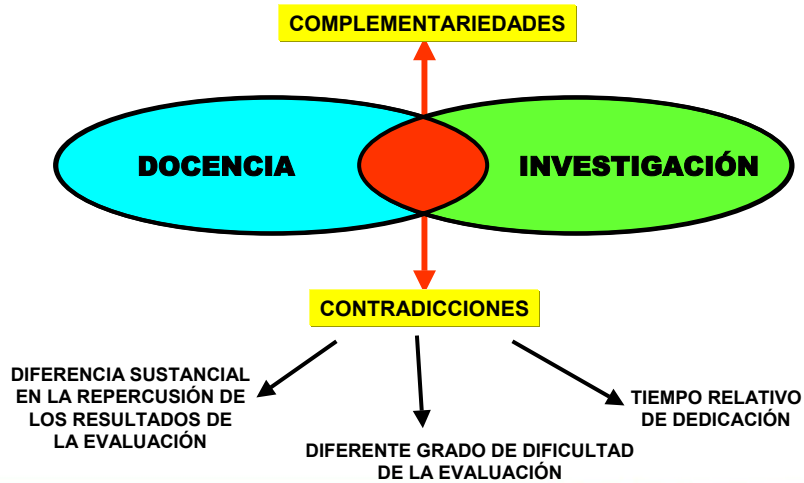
COMPLEMENTARIEDADES

DOCENCIA

INVESTIGACIÓN

CONTRADICCIONES

DIFERENCIA SUSTANCIAL EN LA REPERCUSIÓN DE LOS RESULTADOS DE LA EVALUACIÓN

DIFERENTE GRADO DE DIFICULTAD DE LA EVALUACIÓN

TIEMPO RELATIVO DE DEDICACIÓN